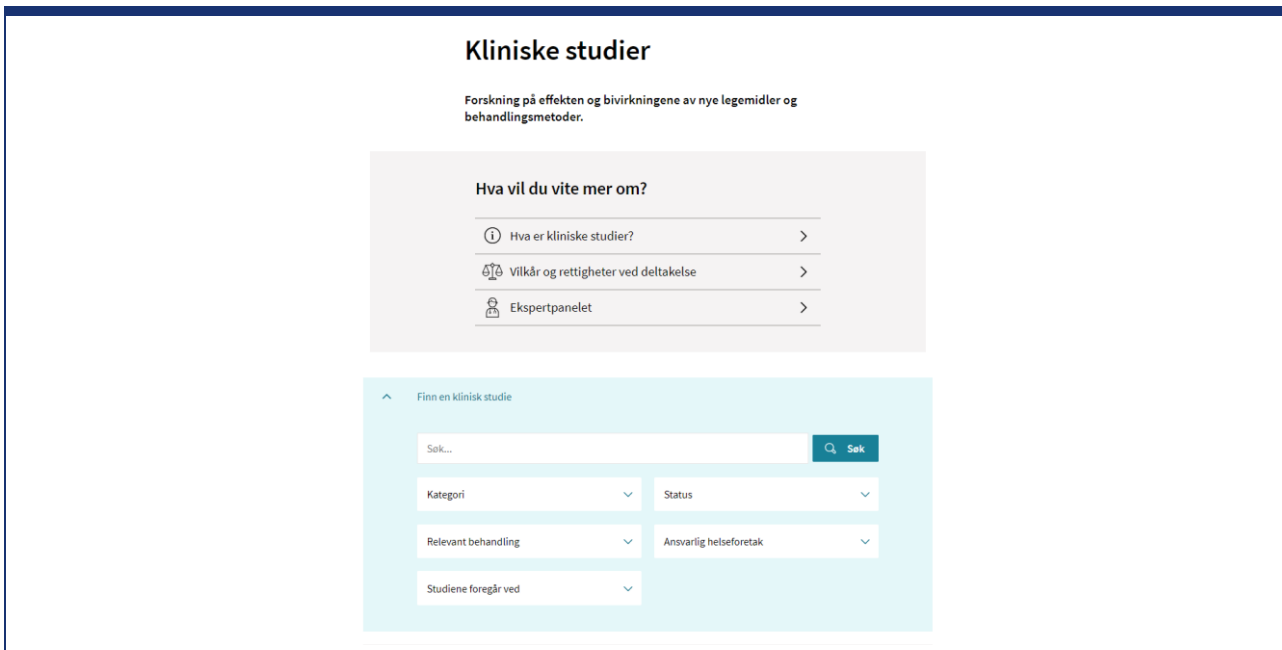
# Kliniske studier

Forskning på effekten og bivirkningene av nye legemidler og behandlingsmetoder.

Hva vil du vite mer om?

Hva er kliniske studier?

Vilkår og rettigheter ved deltakelse

Ekspertpanelet

Finn en klinisk studie

Søk...

Søk

Kategori

Status

Relevant behandling

Ansvarlig helseforetak

Studiene foregår ved